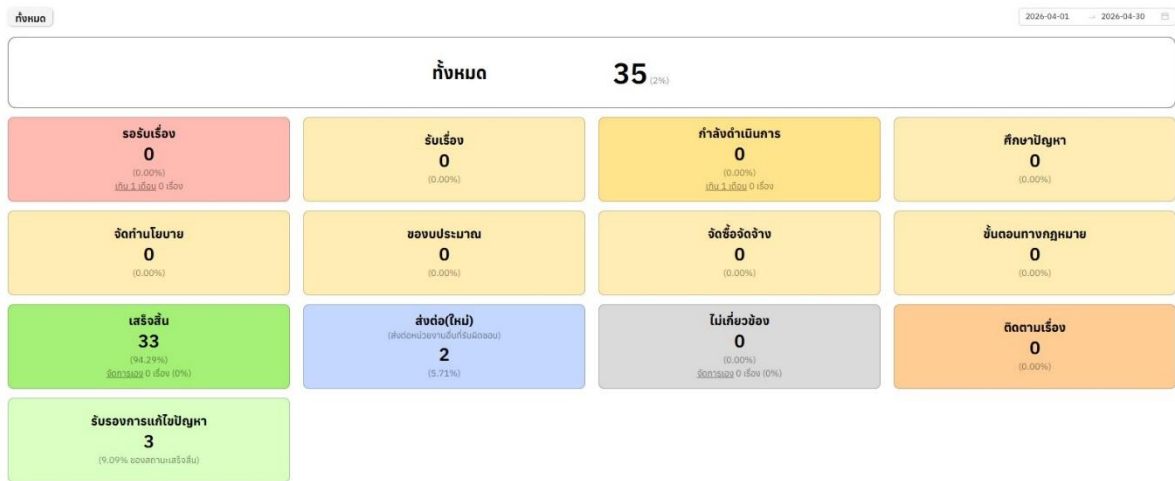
ทั้งหมด

2026-04-01 → 2026-04-30

ทั้งหมด 35 (2%)

รอรับเรื่อง
0
(0.00%)
เกิน 1 เดือน 0 เรื่อง

รับเรื่อง
0
(0.00%)

กำลังดำเนินการ
0
(0.00%)
เกิน 1 เดือน 0 เรื่อง

ศึกษาปัญหา
0
(0.00%)

จัดทำนโยบาย
0
(0.00%)

ของบประมาณ
0
(0.00%)

จัดซื้อจัดจ้าง
0
(0.00%)

ขั้นตอนทางกฎหมาย
0
(0.00%)

เสร็จสิ้น
33
(94.29%)
จัดการเอง 0 เรื่อง (0%)

ส่งต่อ(ใหม่)
(ส่งต่อหน่วยงานอื่นที่รับผิดชอบ)
2
(5.71%)

ไม่เกี่ยวข้อง
0
(0.00%)
จัดการเอง 0 เรื่อง (0%)

ติดตามเรื่อง
0
(0.00%)

รับรองการแก้ไขปัญหา
3
(9.09% ของสถานะเสร็จสิ้น)